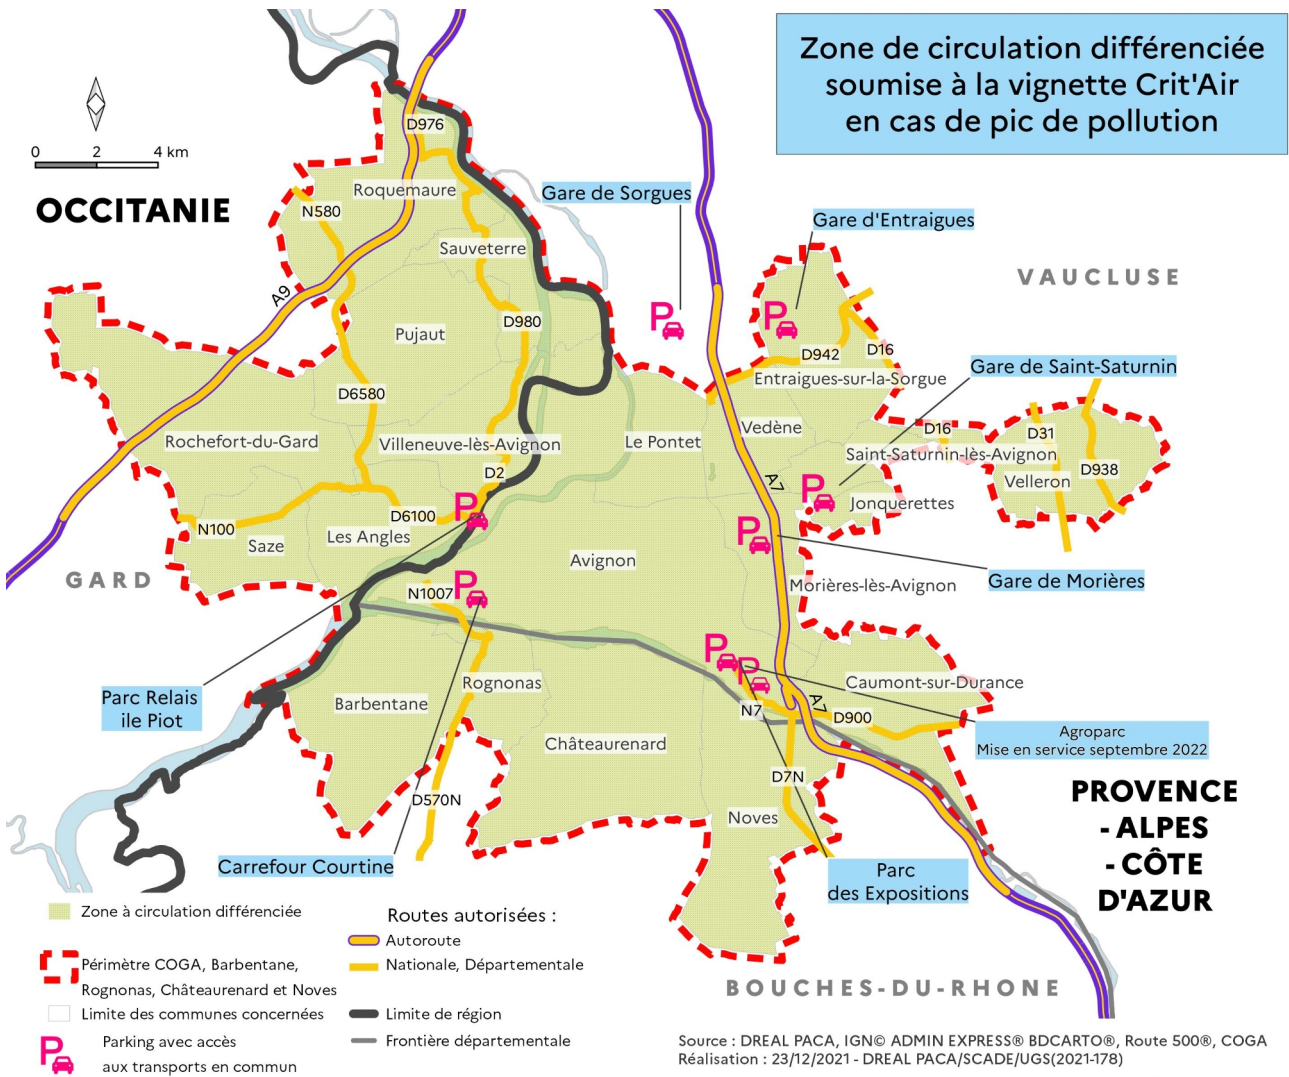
Zone de circulation différenciée soumise à la vignette Crit'Air en cas de pic de pollution

0 2 4 km

OCCITANIE

VAUCLUSE

GARD

PROVENCE - ALPES - CÔTE D'AZUR

BOUCHES-DU-RHONE

D976
Roquemaure
N580
Sauveterre
Gare de Sorgues
Gare d'Entraigues
A9
Pujaut
D980
P
P
D942
D16
Entraigues-sur-la-Sorgue
Gare de Saint-Saturnin
D6580
Rochefort-du-Gard
Villeneuve-lès-Avignon
Le Pontet
Vedène
D16
D31
Saint-Saturnin-lès-Avignon
D938
Velleron
D2
A7
P
Jonquerettes
N100
D6100
P
P
Saze
Les Angles
Avignon
N1007
P
Morières-lès-Avignon
Gare de Morières
P
P
Caumont-sur-Durance
Parc Relais ile Piot
Rognonas
Barbentane
N7
A7
D900
Agroparc
Mise en service septembre 2022
Châteaurenard
D7N
D570N
Noves
Carrefour Courtine
Parc des Expositions

Zone à circulation différenciée
Périmètre COGA, Barbentane, Rognonas, Châteaurenard et Noves
Limite des communes concernées
Parking avec accès aux transports en commun

Routes autorisées :
Autoroute
Nationale, Départementale
Limite de région
Frontière départementale

Source : DREAL PACA, IGN© ADMIN EXPRESS® BDCARTO®, Route 500®, COGA
Réalisation : 23/12/2021 - DREAL PACA/SCADE/UGS(2021-178)